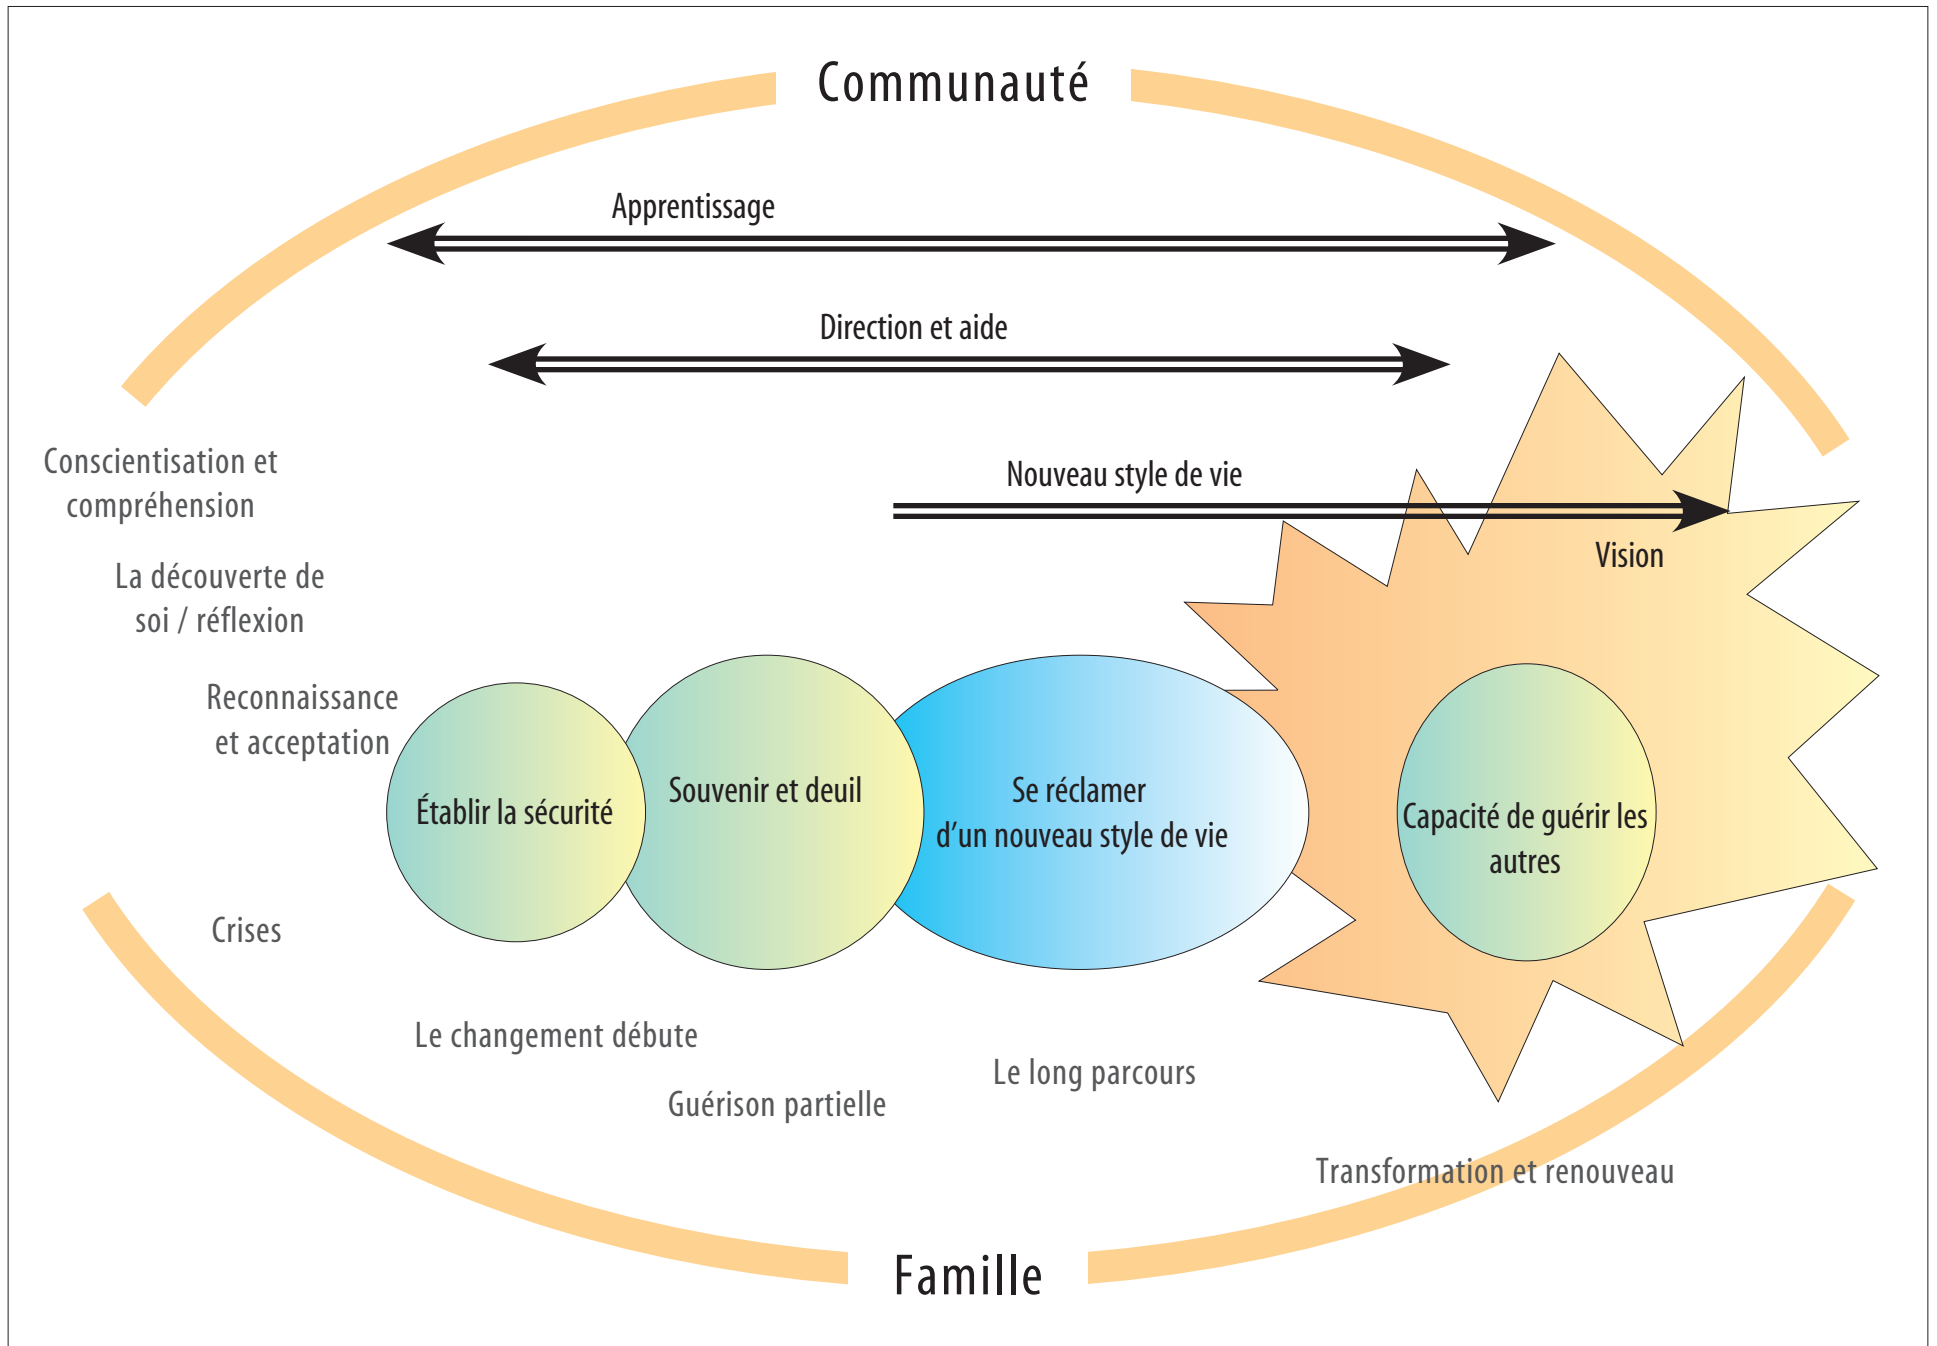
Communauté

Apprentissage

Direction et aide

Nouveau style de vie

Vision

Conscientisation et compréhension

La découverte de soi / réflexion

Reconnaissance et acceptation

Établir la sécurité

Souvenir et deuil

Se réclamer d'un nouveau style de vie

Capacité de guérir les autres

Crises

Le changement débute

Guérison partielle

Le long parcours

Transformation et renouveau

Famille